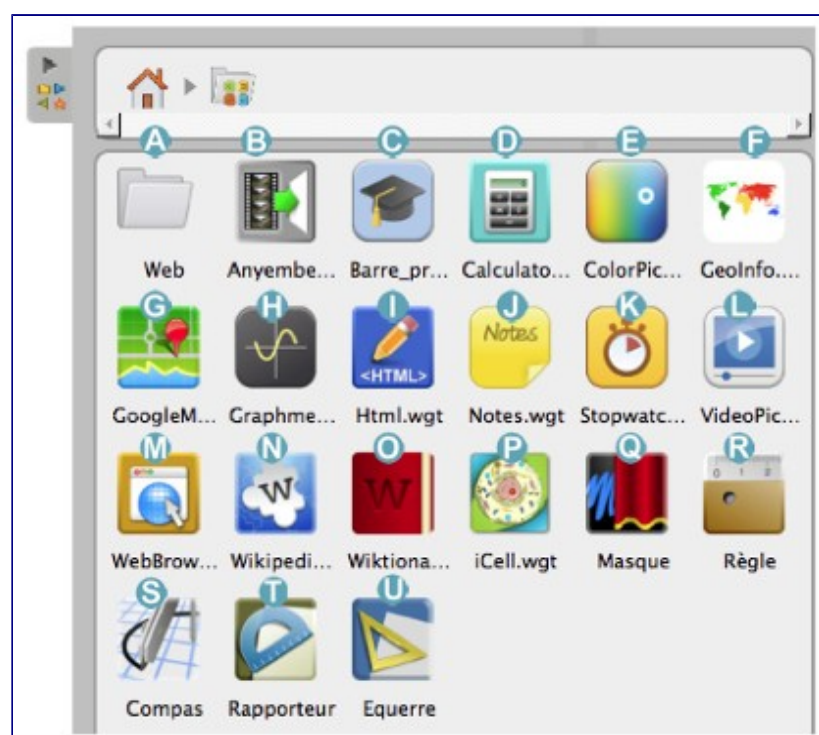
A Web
B Anyembe...
C Barre_pr...
D Calculato...
E ColorPic...
F GeoInfo....
G GoogleM...
H Graphme...
I Html.wgt
J Notes.wgt
K Stopwatc...
L VideoPic...
M WebBrow...
N Wikipedi...
O Wiktiona...
P iCell.wgt
Q Masque
R Règle
S Compas
T Rapporteur
U Equerre

Notes
<HTML>
W
W
0 1 2